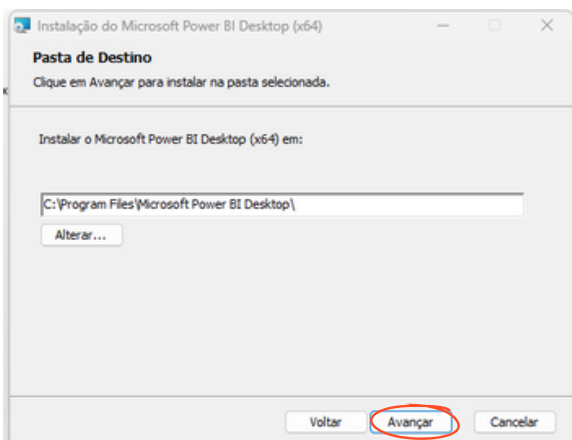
Instalação do Microsoft Power BI Desktop (x64)

Pasta de Destino

Clique em Avançar para instalar na pasta selecionada.

Instalar o Microsoft Power BI Desktop (x64) em:

C:\Program Files\Microsoft Power BI Desktop\

Alterar...

Voltar

Avançar

Cancelar